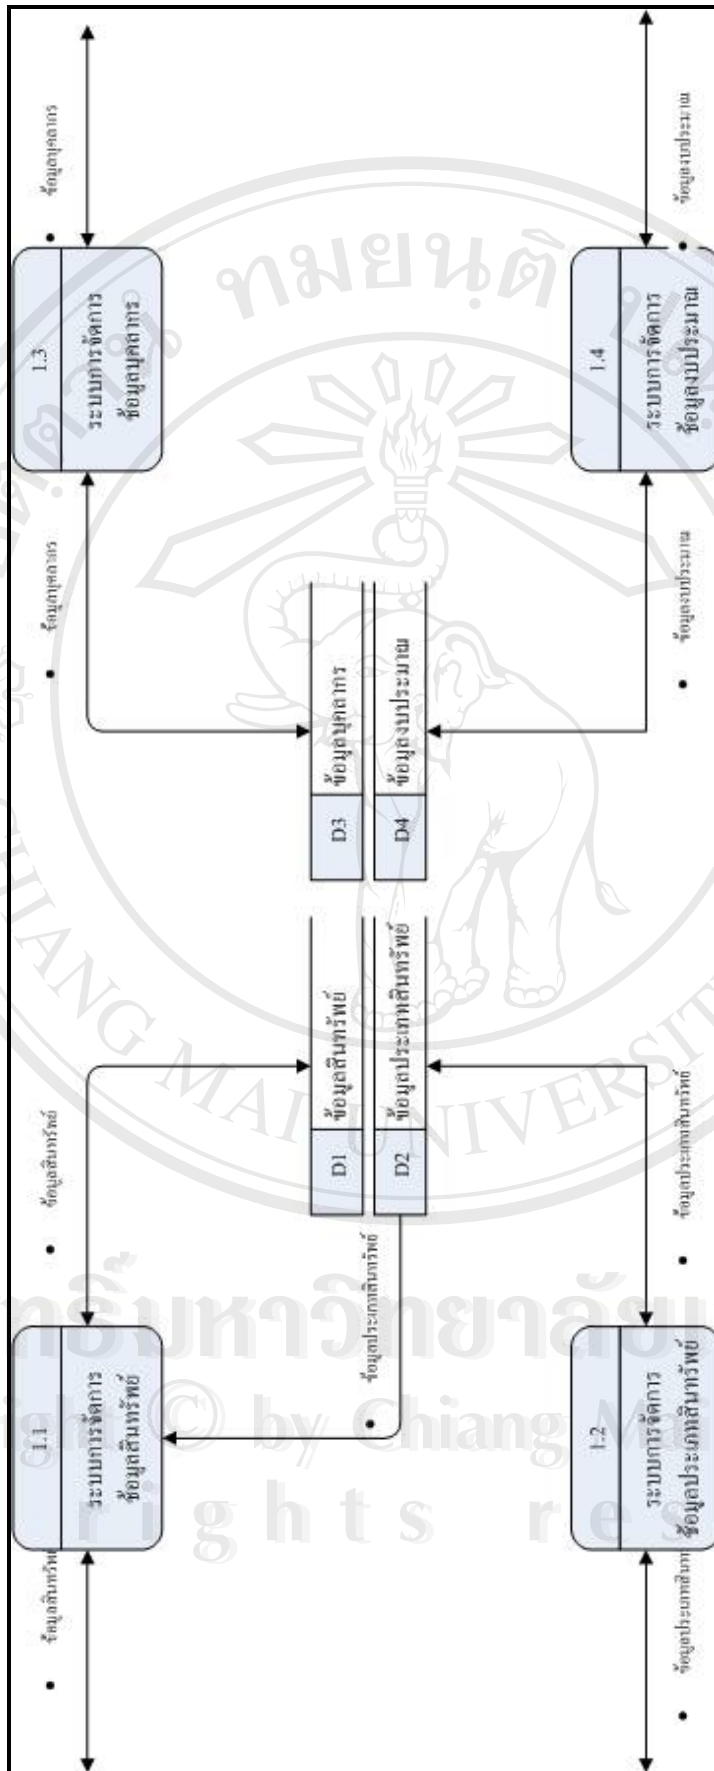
1.1
ระบบการจัดการข้อมูลสินทรัพย์

1.2
ระบบการจัดการข้อมูลประเภทสินทรัพย์

1.3
ระบบการจัดการข้อมูลบุคลากร

1.4
ระบบการจัดการข้อมูลงบประมาณ

D1 ข้อมูลสินทรัพย์
D2 ข้อมูลประเภทสินทรัพย์
D3 ข้อมูลบุคลากร
D4 ข้อมูลงบประมาณ

ข้อมูลสินทรัพย์
ข้อมูลสินทรัพย์
ข้อมูลประเภทสินทรัพย์
ข้อมูลประเภทสินทรัพย์
ข้อมูลประเภทสินทรัพย์
ข้อมูลบุคลากร
ข้อมูลบุคลากร
ข้อมูลงบประมาณ
ข้อมูลงบประมาณ

ลิขสิทธิ์มหาวิทยาลัยเชียงใหม่
Copyright © by Chiang Mai University
All rights reserved